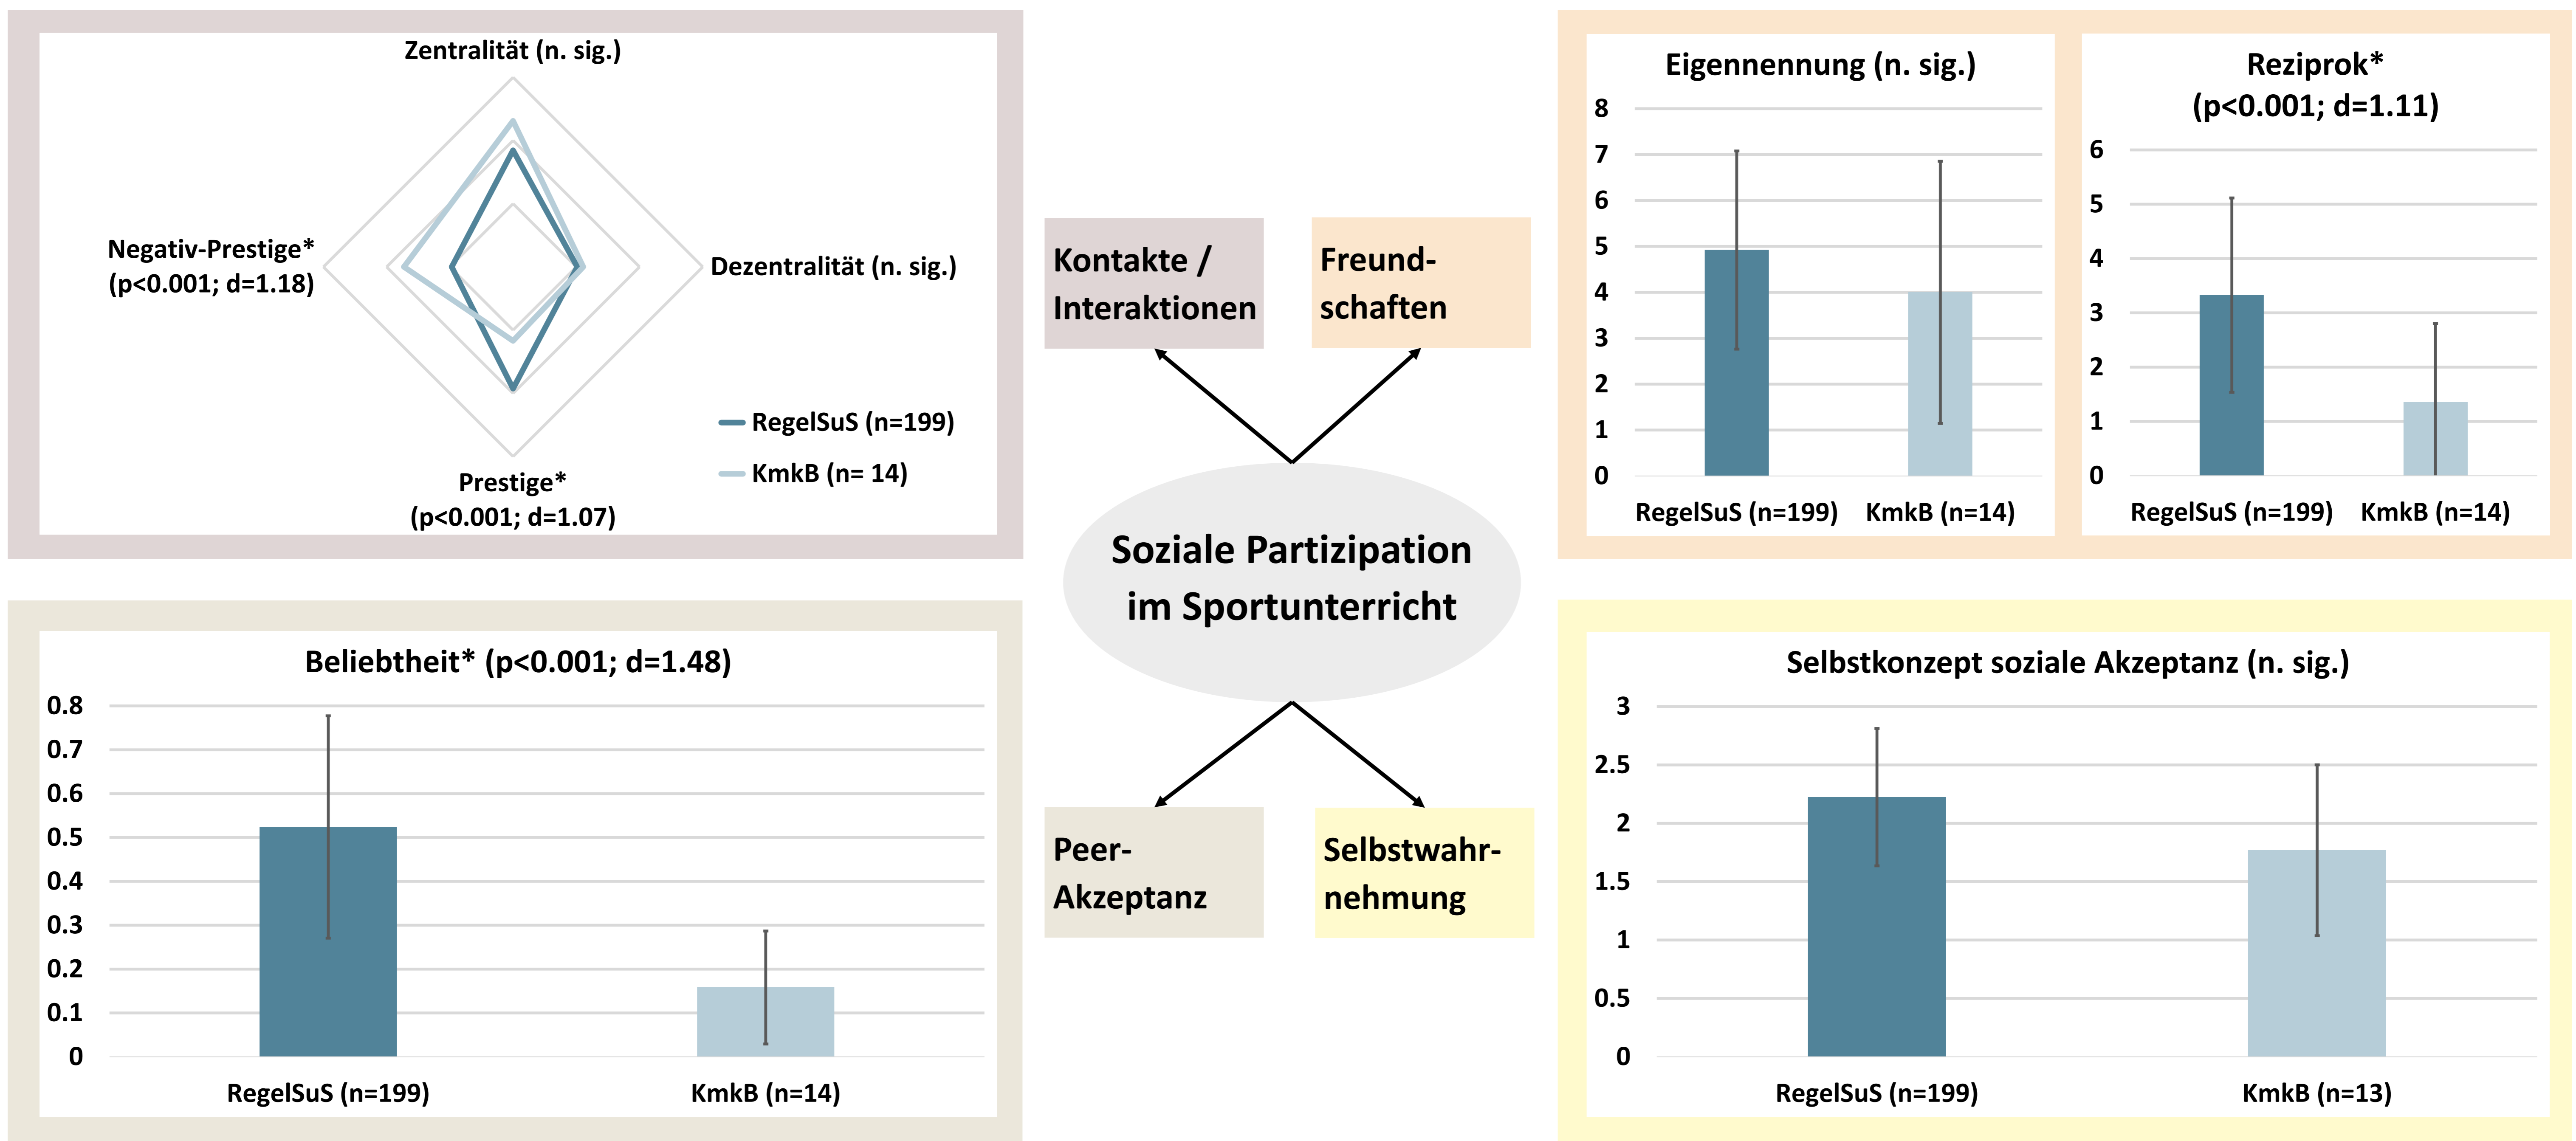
Zentralität (n. sig.)

Negativ-Prestige* (p<0.001; d=1.18)

Dezentralität (n. sig.)

Prestige* (p<0.001; d=1.07)

RegelSuS (n=199)
KmkB (n= 14)

Kontakte / Interaktionen

Freund-schaften

Soziale Partizipation im Sportunterricht

Peer-Akzeptanz

Selbstwahr-nehmung

Eigennennung (n. sig.)

8
7
6
5
4
3
2
1
0

RegelSuS (n=199) KmkB (n=14)

Reziprok* (p<0.001; d=1.11)

6
5
4
3
2
1
0

RegelSuS (n=199) KmkB (n=14)

Beliebtheit* (p<0.001; d=1.48)

0.8
0.7
0.6
0.5
0.4
0.3
0.2
0.1
0

RegelSuS (n=199) KmkB (n=14)

Selbstkonzept soziale Akzeptanz (n. sig.)

3
2.5
2
1.5
1
0.5
0

RegelSuS (n=199) KmkB (n=13)